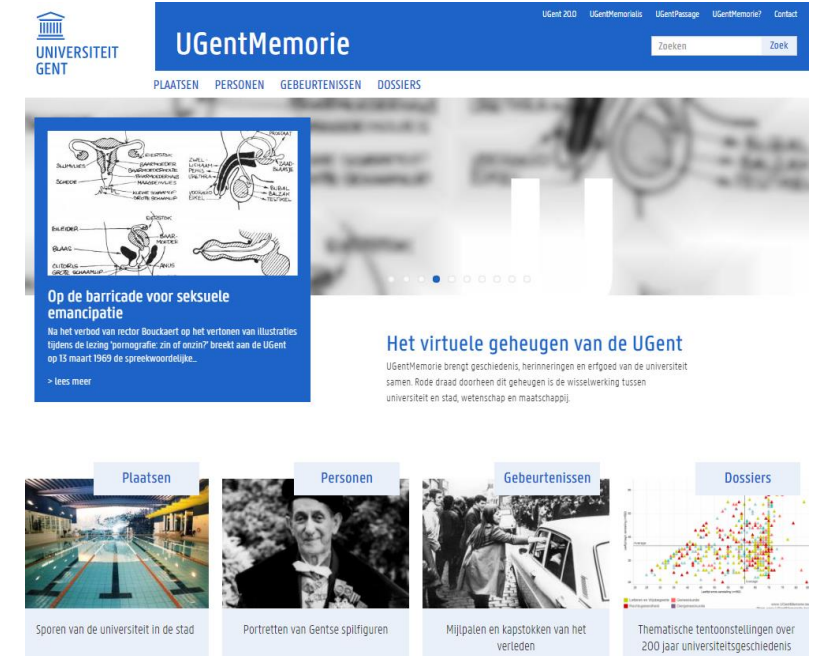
UNIVERSITEIT GENT

UGentMemorie

UGent 200 UGentMemorialis UGentPassage UGentMemorie? Contact

Zoeken Zoek

PLAATSEN PERSONEN GEBEURTENISSEN DOSSIERS

EILEIDERS
BAARMOEDER
BAARMOEDERHALS
SCHEDE
EIERSTOK
BLAAS
CLITORIS
GROTE SCHAAMLIP
KLEINE SCHAAMLIP
ANUS
PROSTAAT
ZAADBLAASJE
ZWELLICHAAM
PENIS
URETHRA
VOORHUID
EIKEL
BALZAK
TESTIKEL

Op de barricade voor seksuele emancipatie

Na het verbod van rector Bouckaert op het vertonen van illustraties tijdens de lezing 'pornografie: zin of onzin?' breekt aan de UGent op 13 maart 1969 de spreekwoordelijke...

> lees meer

Het virtuele geheugen van de UGent

UGentMemorie brengt geschiedenis, herinneringen en erfgoed van de universiteit samen. Rode draad doorheen dit geheugen is de wisselwerking tussen universiteit en stad, wetenschap en maatschappij.

Plaatsen
Sporen van de universiteit in de stad

Personen
Portretten van Gentse spilfiguren

Gebeurtenissen
Mijlpalen en kapstokken van het verleden

Dossiers
Thematische tentoonstellingen over 200 jaar universiteitsgeschiedenis